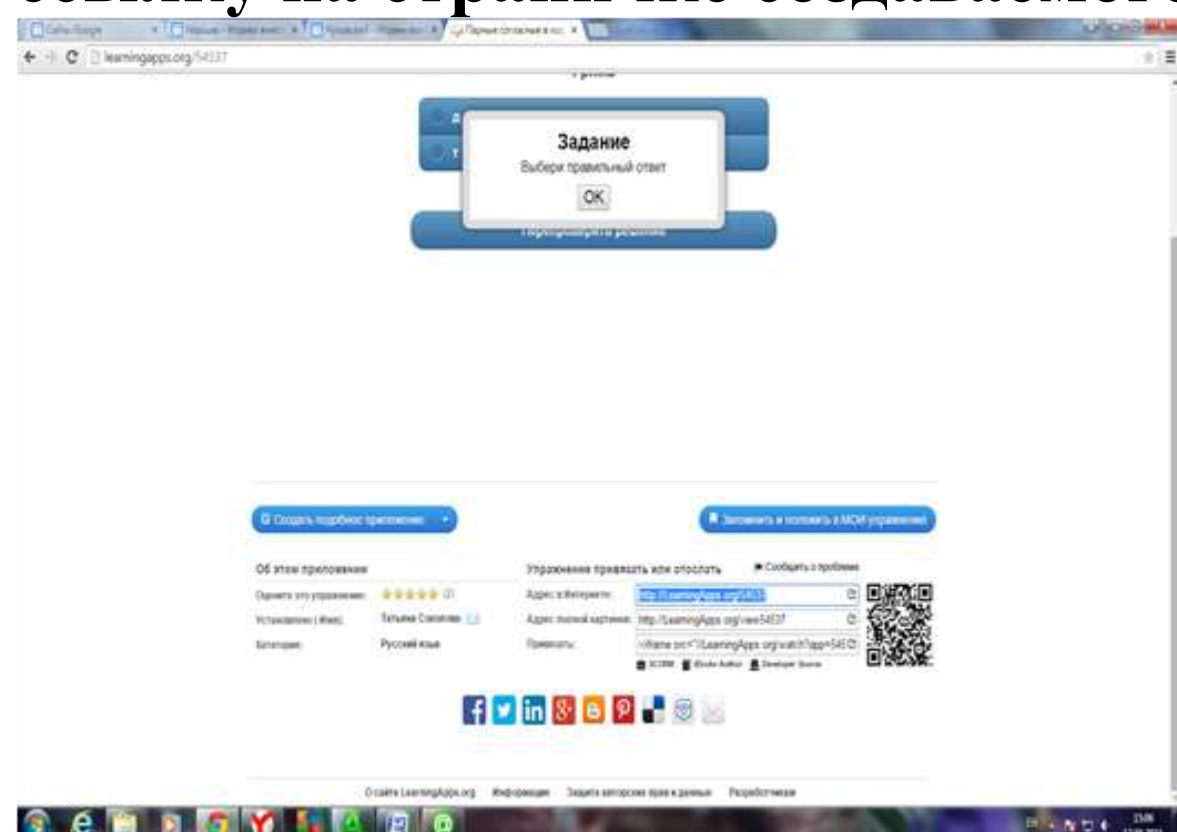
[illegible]

learningapps.org/54537

Задание

Выбери правильный ответ

OK

Перепроверить решение

Создать подобное приложение

Запомнить и положить в МОИ упражнения

Об этом приложении

Оценить это упражнение: ★★★★★

Установлено (-Имя): Татьяна Соколова

Категория: Русский язык

Упражнение привязать или отослать

Сообщить о проблеме

Адрес в Интернете: http://LearningApps.org/54537

Адрес полной картинки: http://LearningApps.org/view54537

Привязать: <iframe src="//LearningApps.org/watch?app=54537

SCORM iBooks Author Developer Source

О сайте LearningApps.org Информация Защита авторских прав и данных Разработчики